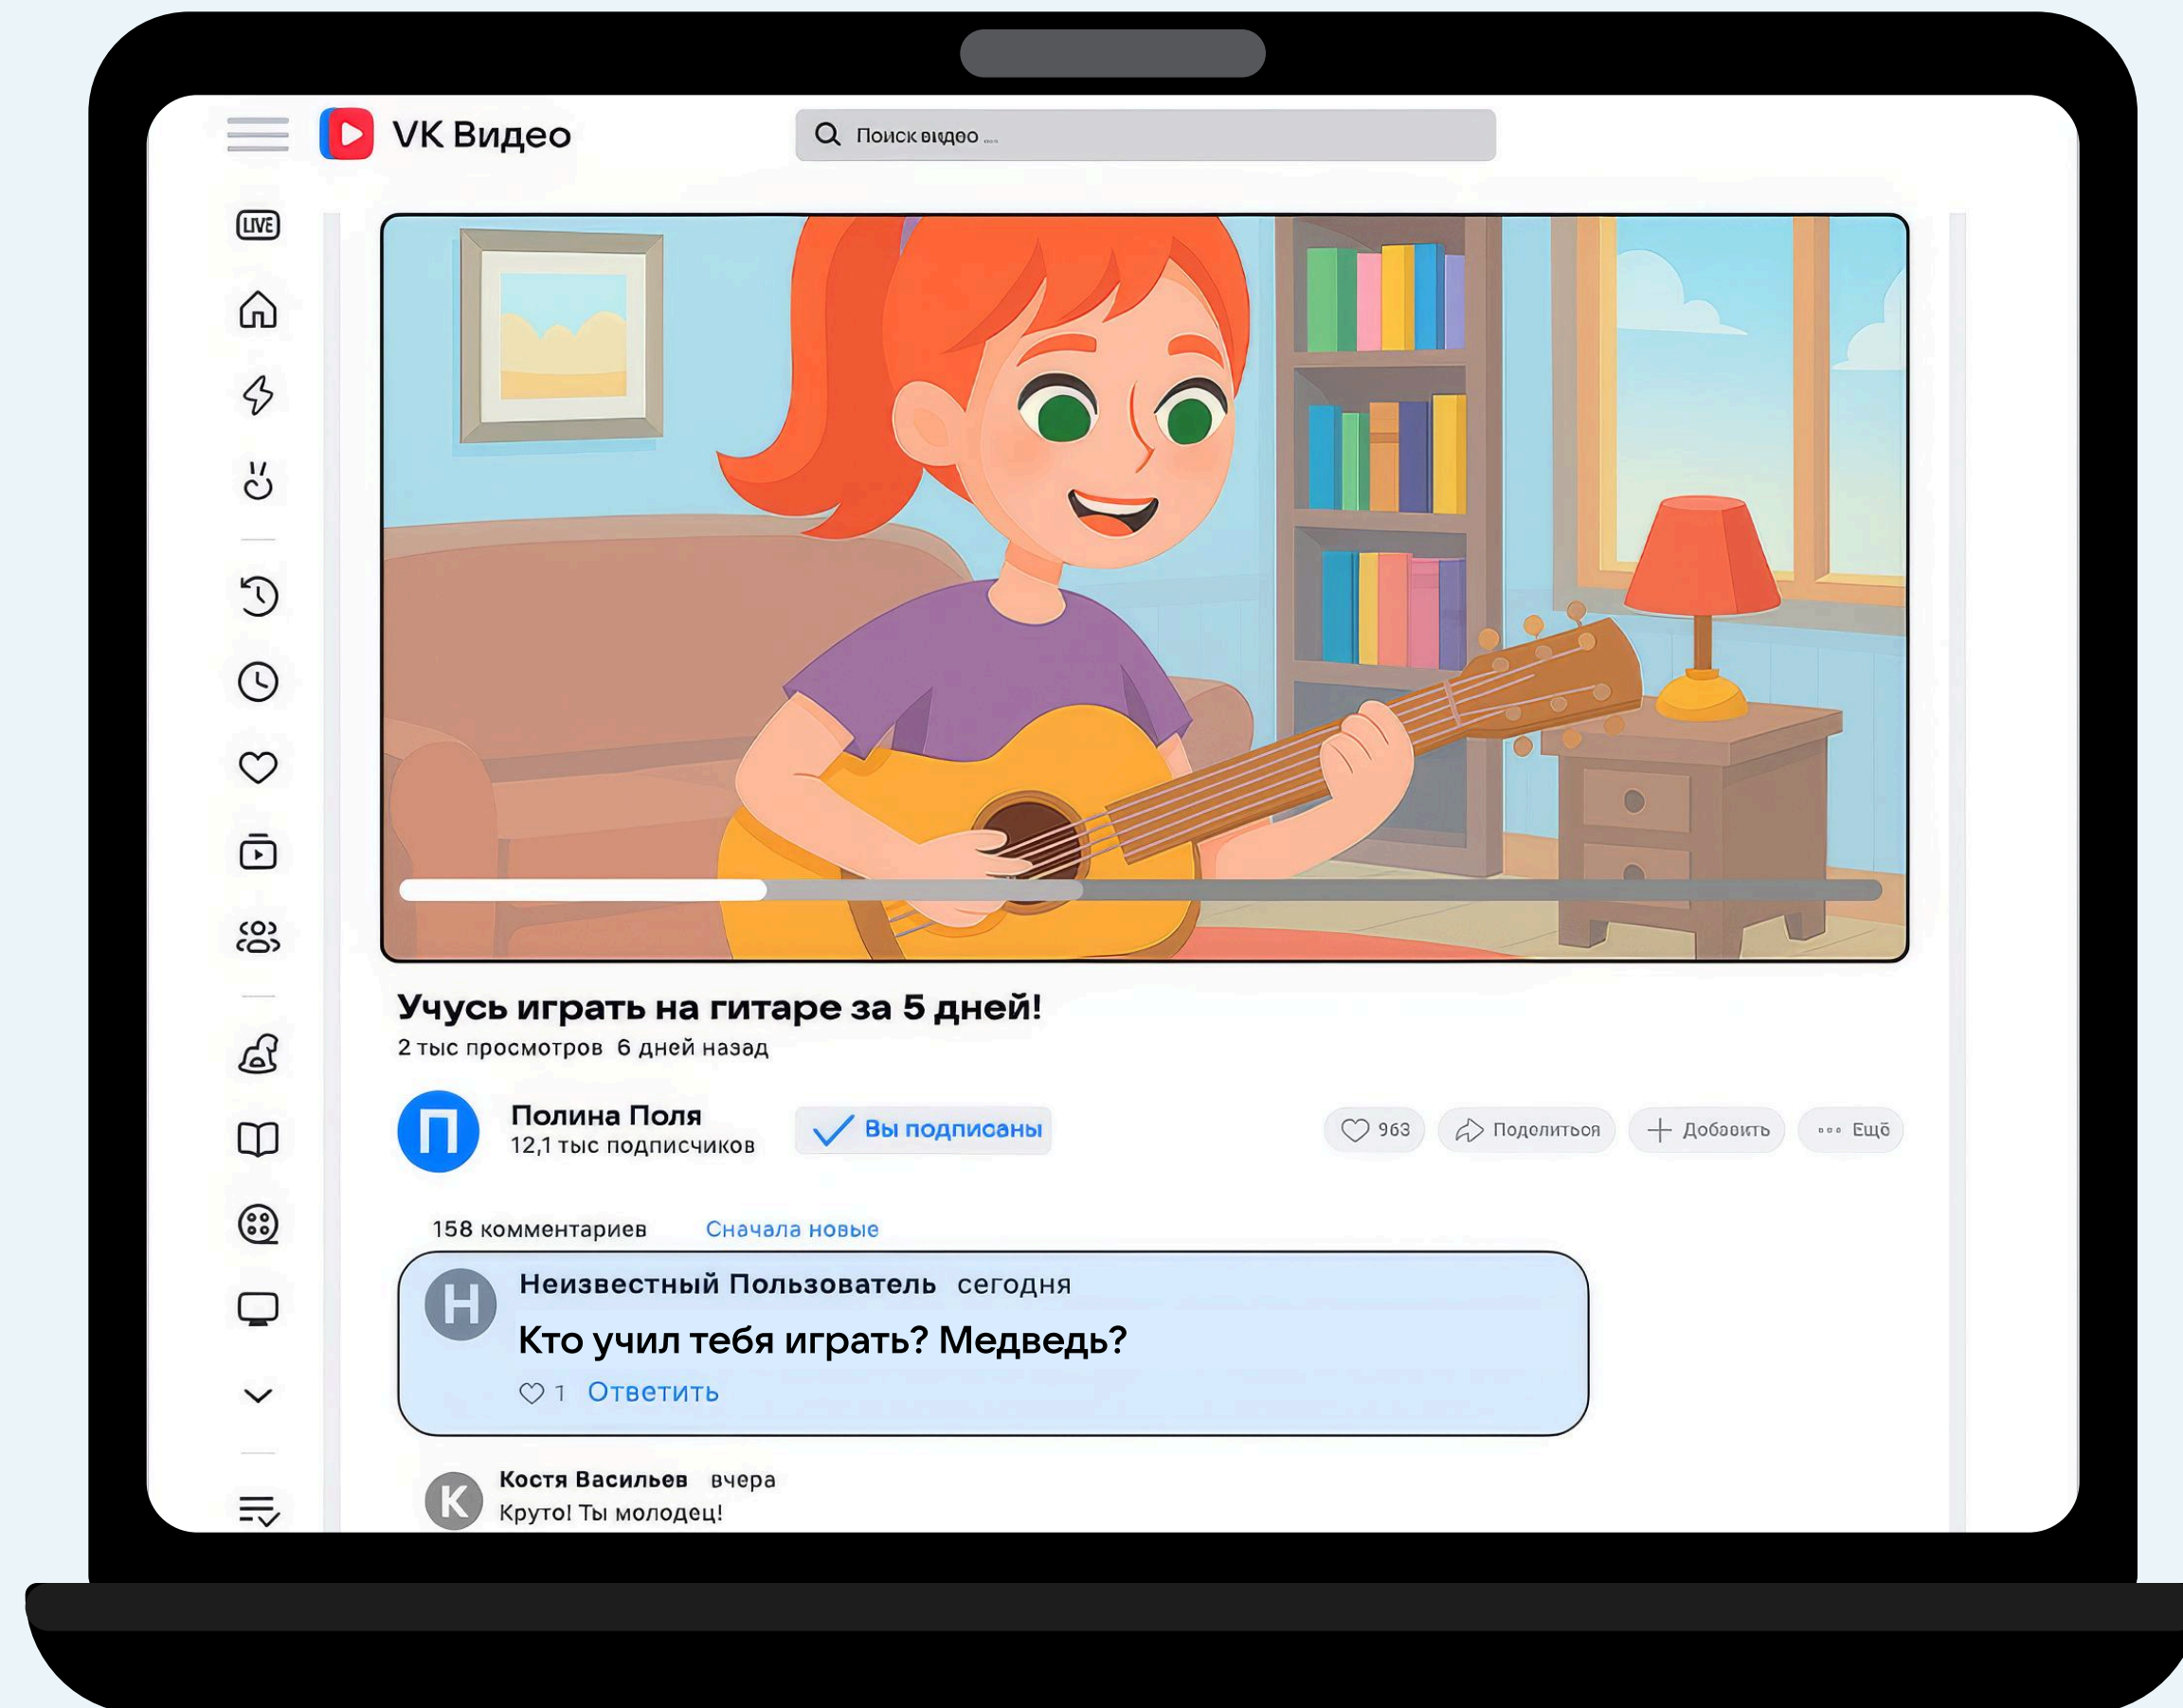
VK Видео

Поиск видео ...

LIVE

Учусь играть на гитаре за 5 дней!

2 тыс просмотров 6 дней назад

П

Полина Поля

12,1 тыс подписчиков

Вы подписаны

963

Поделиться

Добавить

Ещё

158 комментариев Сначала новые

Н

Неизвестный Пользователь сегодня

Кто учил тебя играть? Медведь?

1 Ответить

К

Костя Васильев вчера

Круто! Ты молодец!